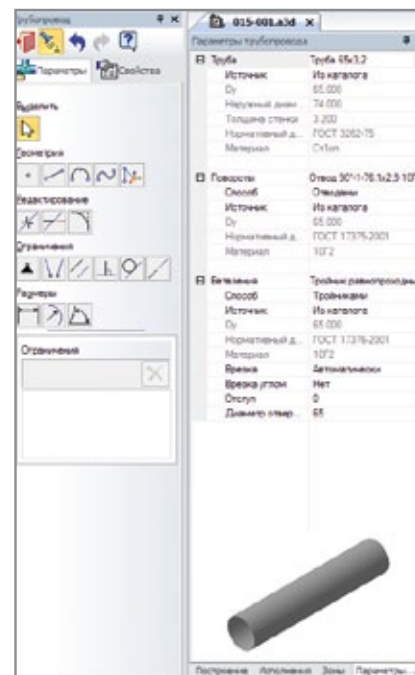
Трубопровод

Параметры | Свойства

Выделить

Геометрия

Редактирование

Ограничения

Размеры

Ограничения

015-008.a3d

Параметры трубопровода

| | |
|---|---|
| Труба | Труба 65x3,2 |
| Источник | Из каталога |
| Dy | 65.000 |
| Наружный диам... | 74.000 |
| Толщина стенки | 3.200 |
| Нормативный д... | ГОСТ 3262-75 |
| Материал | Ст1кп |
| Повороты | Отвод 90°1-76.1x2,5 10Г |
| Способ | Отводами |
| Источник | Из каталога |
| Dy | 65.000 |
| Нормативный д... | ГОСТ 17375-2001 |
| Материал | 10Г2 |
| Ветвления | Тройник равнопроходный |
| Способ | Тройниками |
| Источник | Из каталога |
| Dy | 65.000 |
| Нормативный д... | ГОСТ 17376-2001 |
| Материал | 10Г2 |
| Врезка | Автоматически |
| Врезка углом | Нет |
| Отступ | 0 |
| Диаметр отвер... | 65 |

Построение | Исполнения | Зоны | Параметры